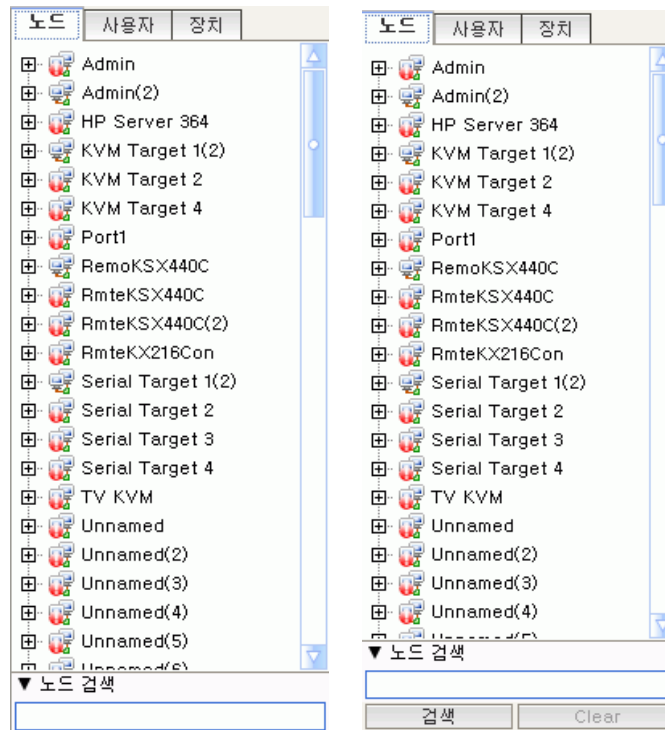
노드 사용자 장치

Admin
Admin(2)
HP Server 364
KVM Target 1(2)
KVM Target 2
KVM Target 4
Port1
RemoKSX440C
RmteKSX440C
RmteKSX440C(2)
RmteKX216Con
Serial Target 1(2)
Serial Target 2
Serial Target 3
Serial Target 4
TV KVM
Unnamed
Unnamed(2)
Unnamed(3)
Unnamed(4)
Unnamed(5)
Unnamed(6)

▼ 노드 검색

노드 사용자 장치

Admin
Admin(2)
HP Server 364
KVM Target 1(2)
KVM Target 2
KVM Target 4
Port1
RemoKSX440C
RmteKSX440C
RmteKSX440C(2)
RmteKX216Con
Serial Target 1(2)
Serial Target 2
Serial Target 3
Serial Target 4
TV KVM
Unnamed
Unnamed(2)
Unnamed(3)
Unnamed(4)
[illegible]

▼ 노드 검색

검색 Clear